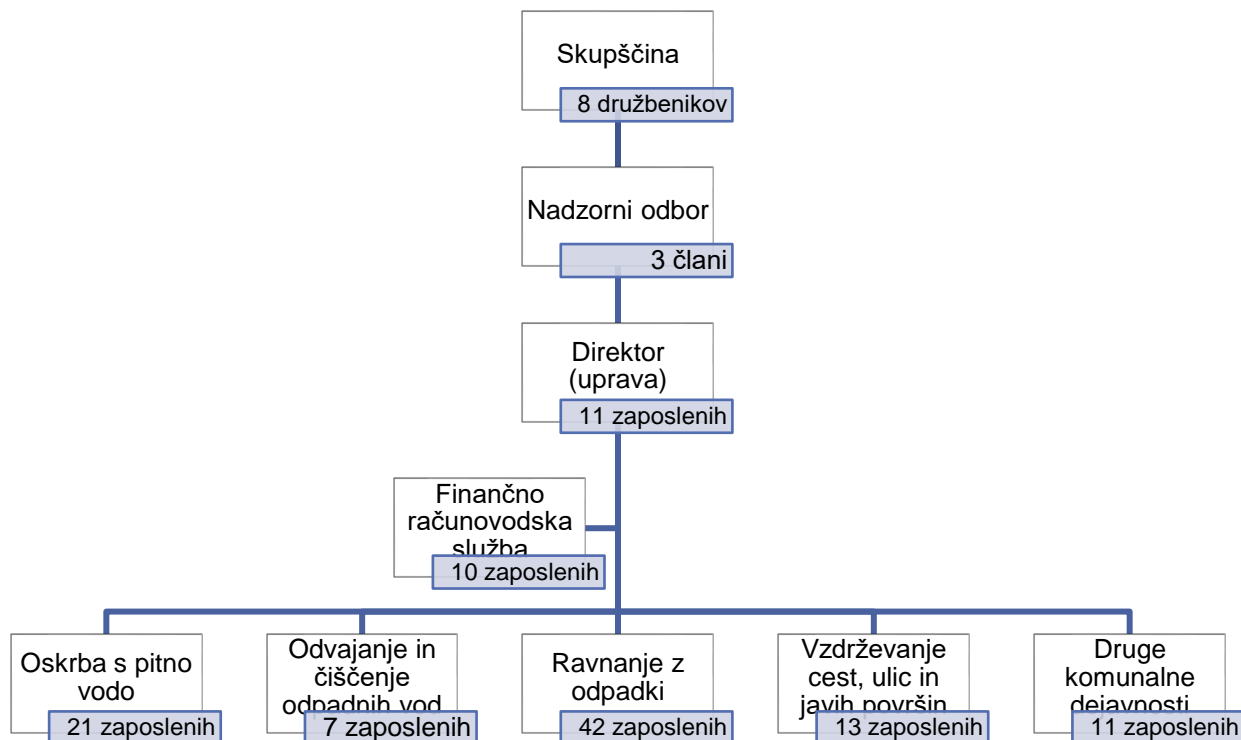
Skupščina
8 družbenikov

Nadzorni odbor
3 člani

Direktor (uprava)
11 zaposlenih

Finančno računovodska služba
10 zaposlenih

Oskrba s pitno vodo
21 zaposlenih

Odvajanje in čiščenje odpadnih vod
7 zaposlenih

Ravnanje z odpadki
42 zaposlenih

Vzdrževanje cest, ulic in javih površin
13 zaposlenih

Druge komunalne dejavnosti
11 zaposlenih